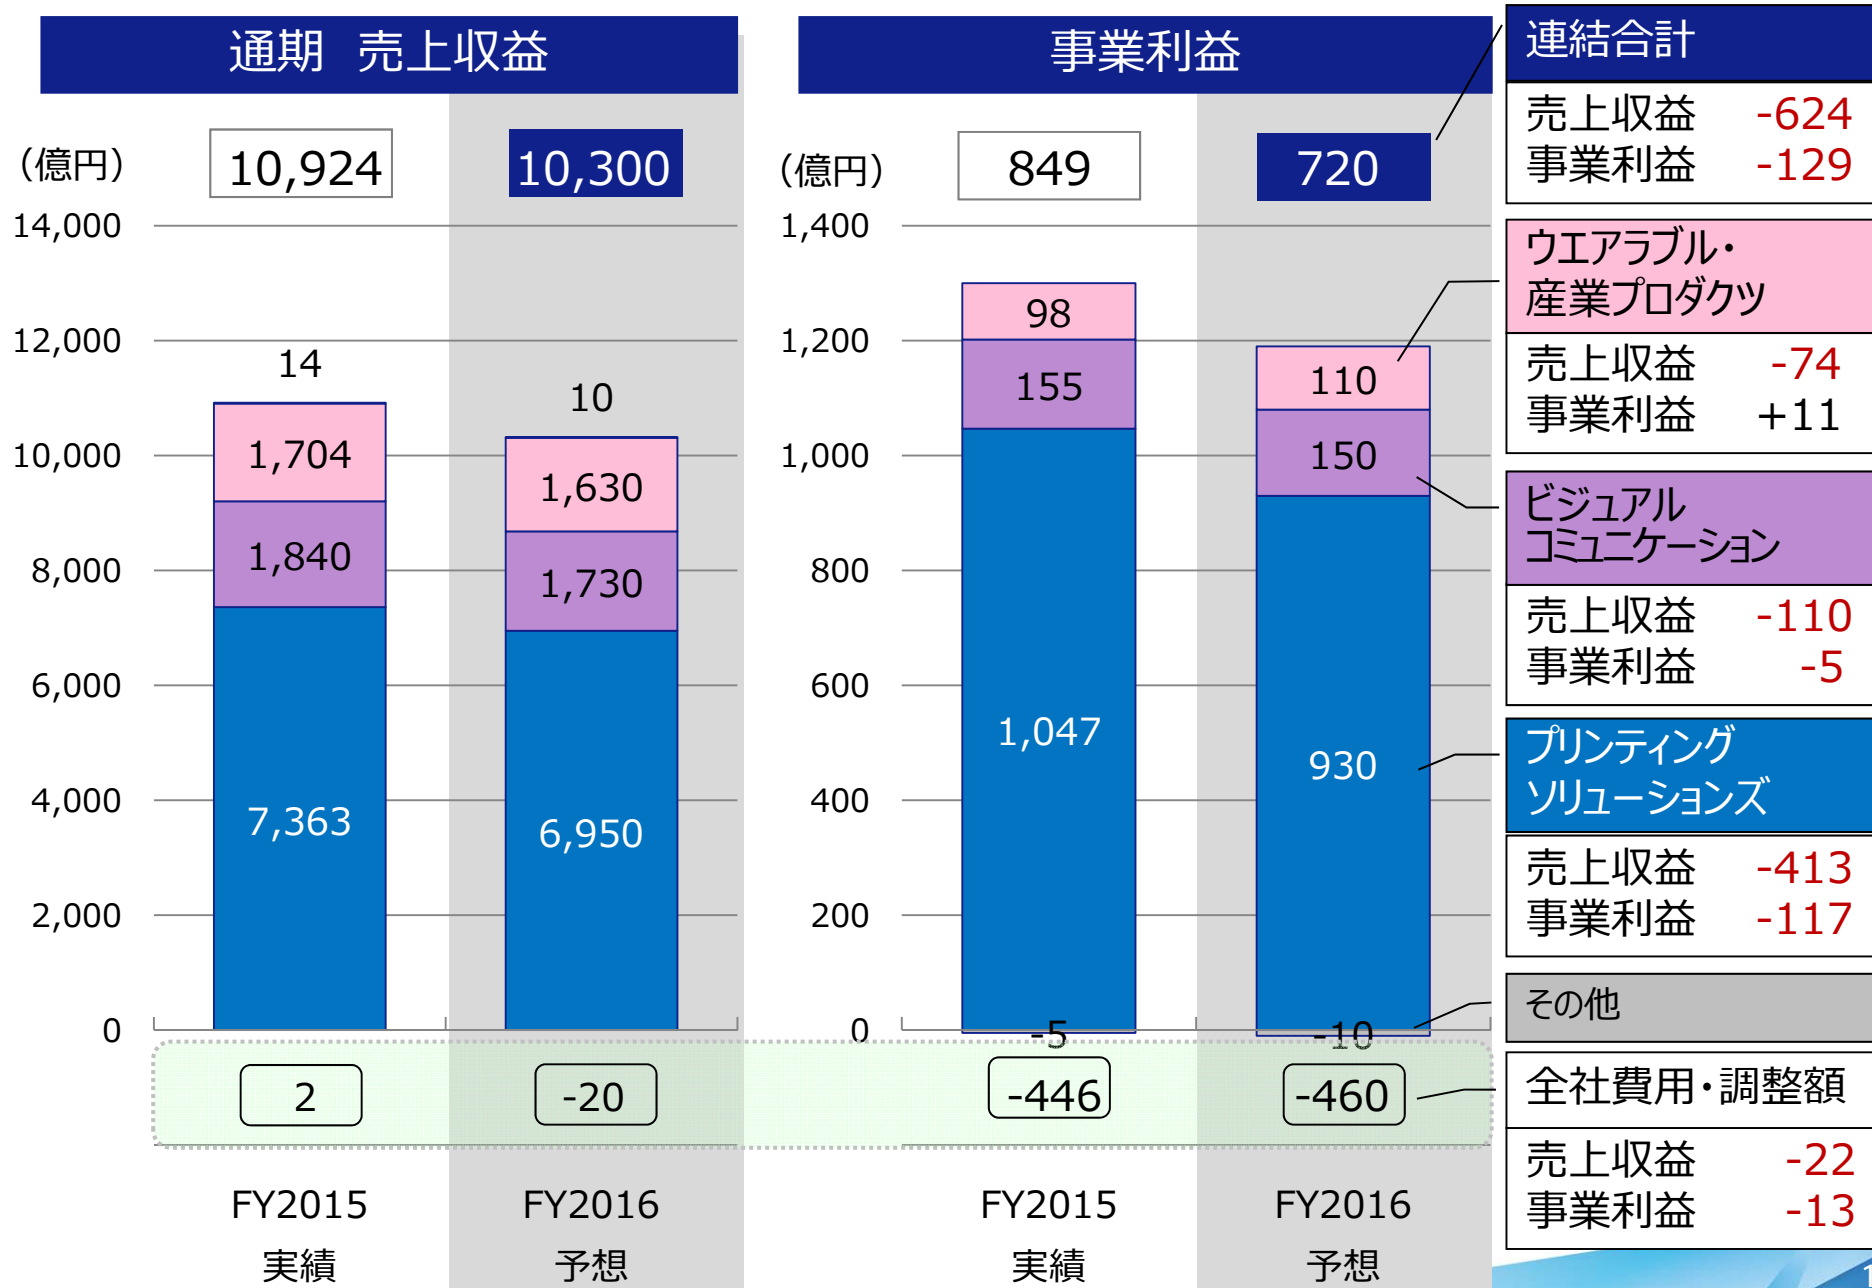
通期　売上収益

(億円)

10,924

10,300

14,000
12,000
10,000
8,000
6,000
4,000
2,000
0

14
1,704
1,840
7,363

10
1,630
1,730
6,950

2
-20

FY2015
実績

FY2016
予想

事業利益

(億円)

849

720

1,400
1,200
1,000
800
600
400
200
0

98
155
1,047
-5

110
150
930
-10

-446
-460

FY2015
実績

FY2016
予想

連結合計
売上収益 -624
事業利益 -129

ウエアラブル・産業プロダクツ
売上収益 -74
事業利益 +11

ビジュアルコミュニケーション
売上収益 -110
事業利益 -5

プリンティングソリューションズ
売上収益 -413
事業利益 -117

その他

全社費用・調整額
売上収益 -22
事業利益 -13